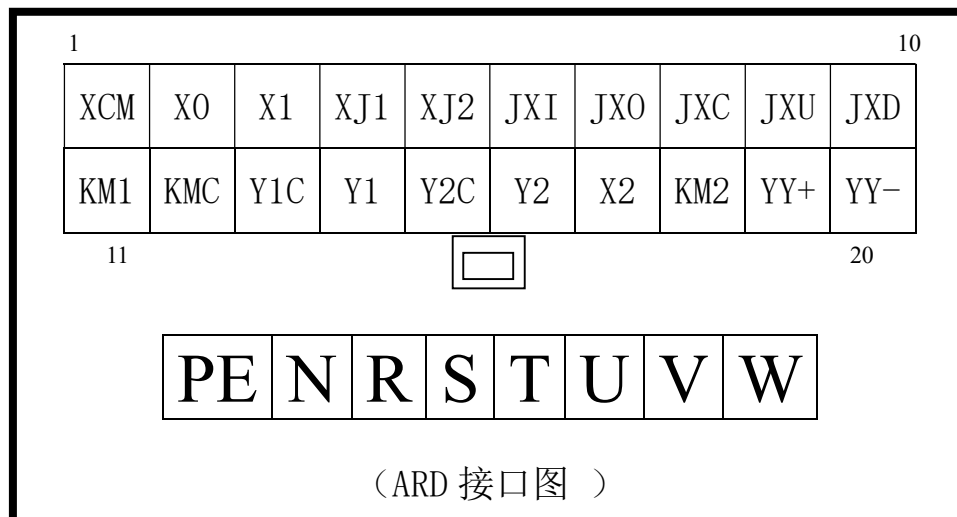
1 10

| XCM | X0 | X1 | XJ1 | XJ2 | JXI | JXO | JXC | JXU | JXD |
|---|---|---|---|---|---|---|---|---|---|
| KM1 | KMC | Y1C | Y1 | Y2C | Y2 | X2 | KM2 | YY+ | YY- |

11 20

| PE | N | R | S | T | U | V | W |
|---|---|---|---|---|---|---|---|

（ARD 接口图 ）